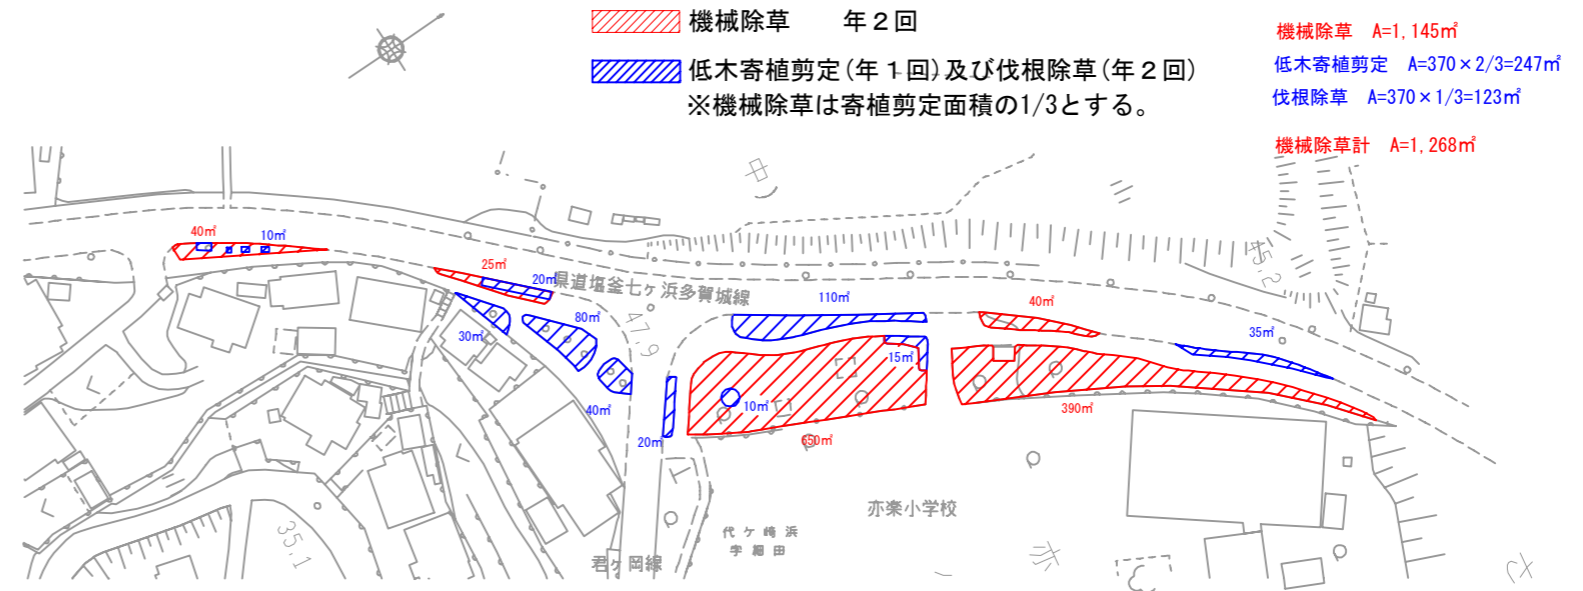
機械除草　年２回

低木寄植剪定（年１回）及び伐根除草（年２回）
※機械除草は寄植剪定面積の1/3とする。

機械除草　A=1,145㎡
低木寄植剪定　A=370×2/3=247㎡
伐根除草　A=370×1/3=123㎡

機械除草計　A=1,268㎡

40㎡
10㎡
25㎡
20㎡
県道塩釜七ヶ浜多賀城線
30㎡
80㎡
47.9
40㎡
20㎡
110㎡
15㎡
10㎡
650㎡
40㎡
35㎡
390㎡
45.2
亦楽小学校
代ヶ崎浜
字細田
君ヶ岡線
35.1